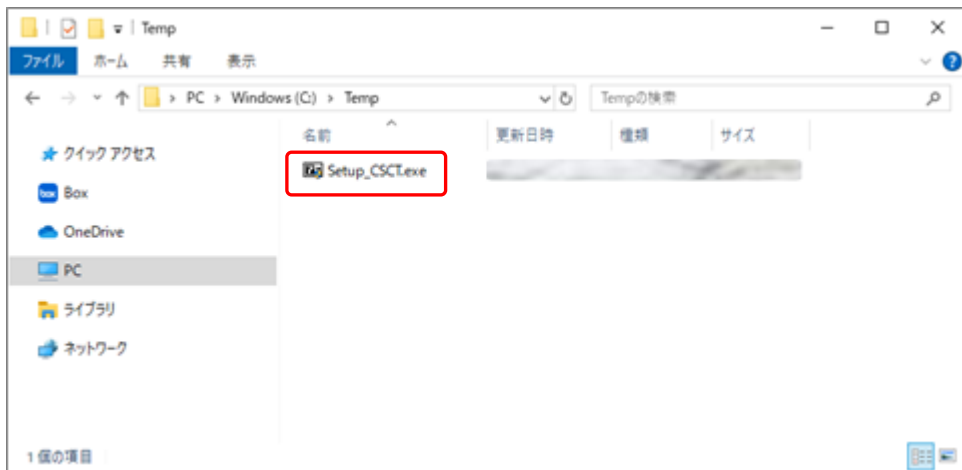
Temp

ファイル ホーム 共有 表示

PC > Windows (C:) > Temp

Tempの検索

クイック アクセス
Box
OneDrive
PC
ライブラリ
ネットワーク

| 名前 | 更新日時 | 種類 | サイズ |
|---|---|---|---|
| Setup_CSCT.exe | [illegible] | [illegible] | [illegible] |

1 個の項目